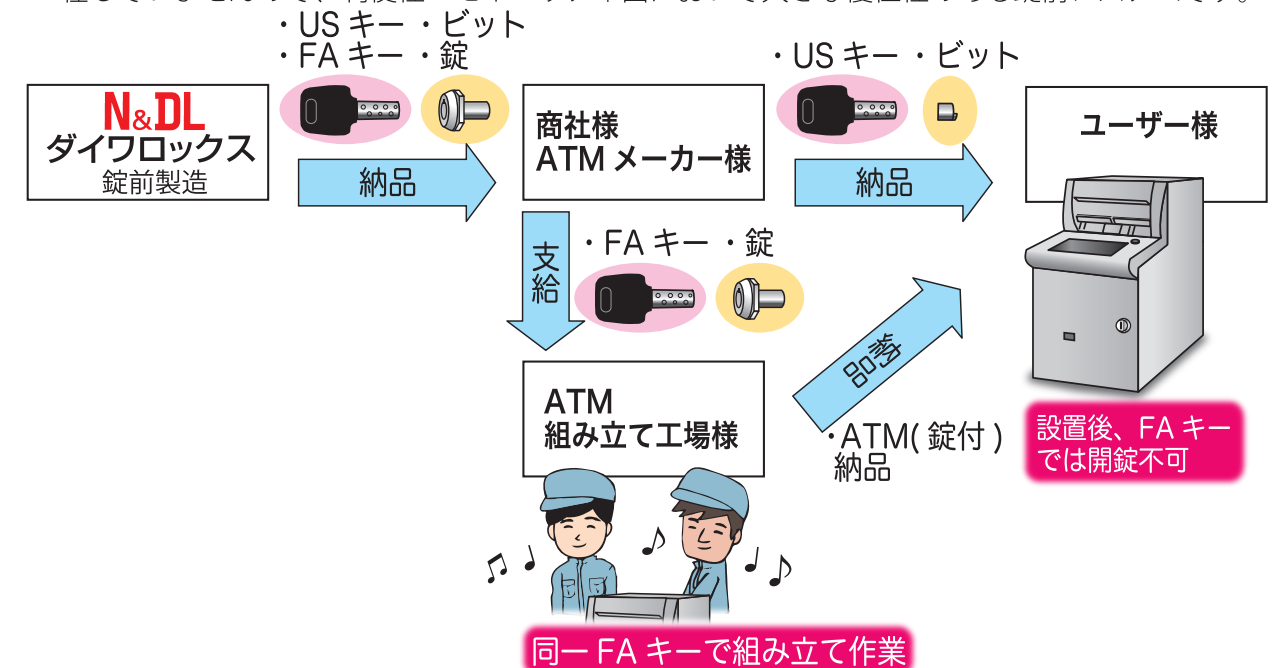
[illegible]

・US キー ・ビット
・FA キー ・錠

N&DL
ダイワロックス
錠前製造

納品

商社様
ATM メーカー様

・US キー ・ビット

納品

ユーザー様

支給

・FA キー ・錠

ATM
組み立て工場様

納品

・ATM( 錠付 )
納品

設置後、FA キーでは開錠不可

同一 FA キーで組み立て作業